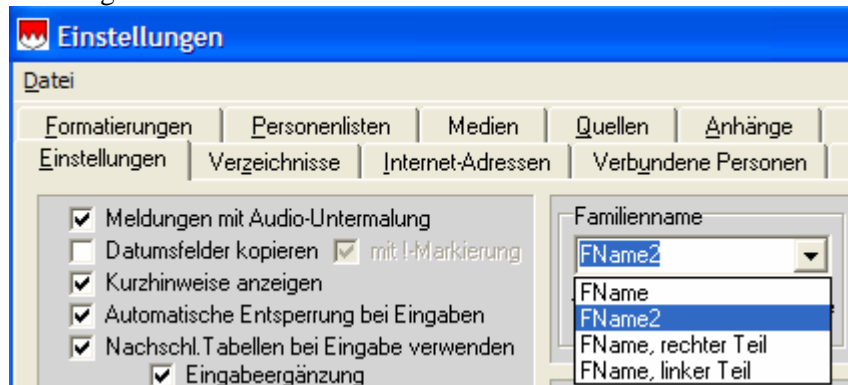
Einstellungen

Datei

Formatierungen | Personenlisten | Medien | Quellen | Anhänge

Einstellungen | Verzeichnisse | Internet-Adressen | Verbundene Personen

Meldungen mit Audio-Untermalung

Datumsfelder kopieren

mit !-Markierung

Kurzhinweise anzeigen

Automatische Entsperrung bei Eingaben

Nachschl.Tabellen bei Eingabe verwenden

Eingabeergänzung

Familienname

FName2

FName

FName2

FName, rechter Teil

FName, linker Teil